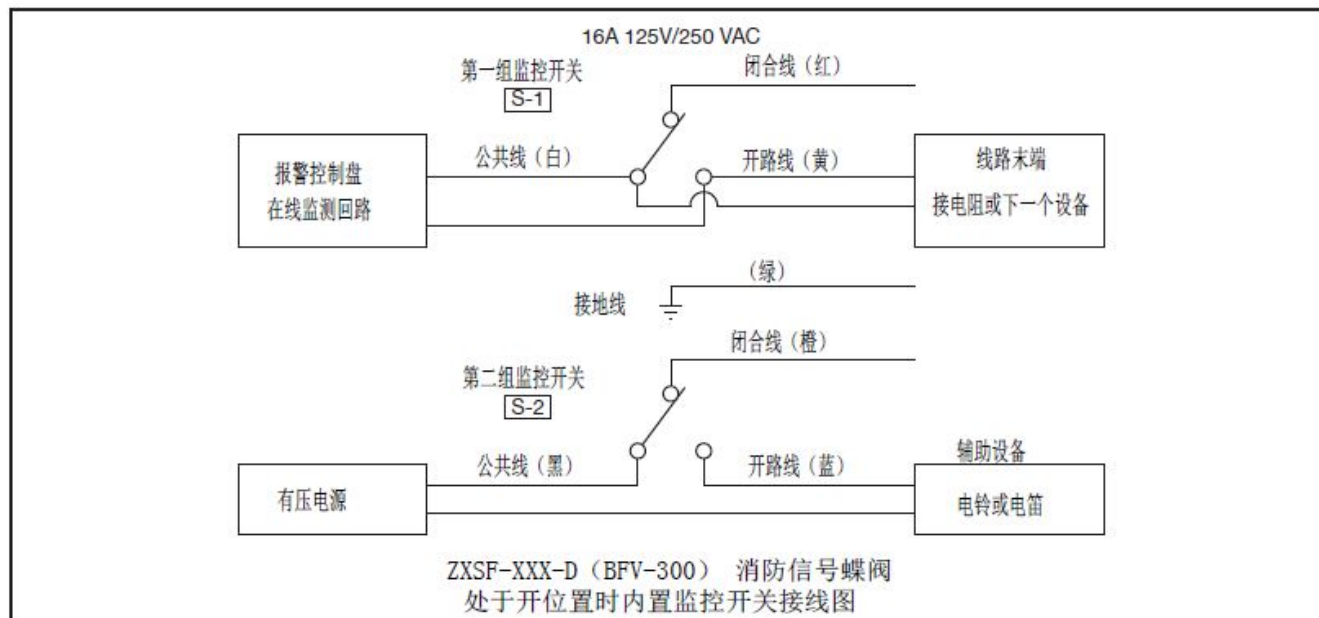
16A 125V/250 VAC

第一组监控开关
S-1

闭合线（红）

报警控制盘
在线监测回路

公共线（白）

开路线（黄）

线路末端
接电阻或下一个设备

（绿）

接地线

第二组监控开关
S-2

闭合线（橙）

公共线（黑）

开路线（蓝）

辅助设备

有压电源

电铃或电笛

ZXSF-XXX-D（BFV-300） 消防信号蝶阀
处于开位置时内置监控开关接线图